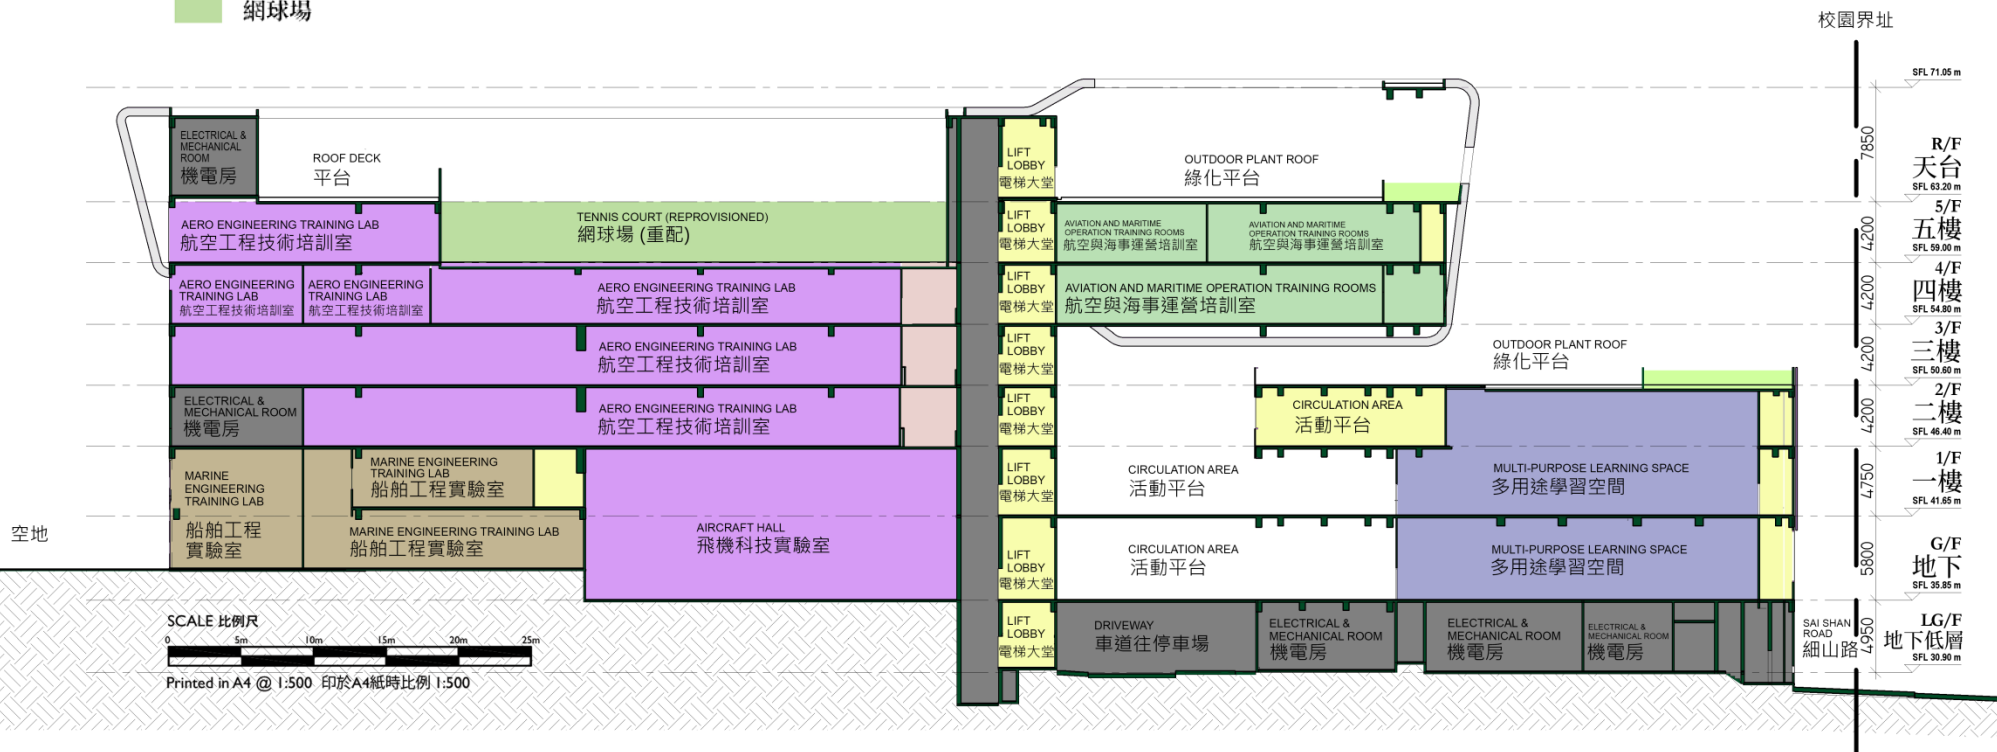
網球場

校園界址

ELECTRICAL & MECHANICAL ROOM
機電房

ROOF DECK
平台

LIFT LOBBY
電梯大堂

OUTDOOR PLANT ROOF
綠化平台

SFL 71.05 m

7850

R/F
天台
SFL 63.20 m

AERO ENGINEERING TRAINING LAB
航空工程技術培訓室

TENNIS COURT (REPROVISIONED)
網球場 (重配)

LIFT LOBBY
電梯大堂

AVIATION AND MARITIME OPERATION TRAINING ROOMS
航空與海事運營培訓室

AVIATION AND MARITIME OPERATION TRAINING ROOMS
航空與海事運營培訓室

4200

5/F
五樓
SFL 59.00 m

AERO ENGINEERING TRAINING LAB
航空工程技術培訓室

AERO ENGINEERING TRAINING LAB
航空工程技術培訓室

AERO ENGINEERING TRAINING LAB
航空工程技術培訓室

LIFT LOBBY
電梯大堂

AVIATION AND MARITIME OPERATION TRAINING ROOMS
航空與海事運營培訓室

4200

4/F
四樓
SFL 54.80 m

AERO ENGINEERING TRAINING LAB
航空工程技術培訓室

LIFT LOBBY
電梯大堂

OUTDOOR PLANT ROOF
綠化平台

4200

3/F
三樓
SFL 50.60 m

ELECTRICAL & MECHANICAL ROOM
機電房

AERO ENGINEERING TRAINING LAB
航空工程技術培訓室

LIFT LOBBY
電梯大堂

CIRCULATION AREA
活動平台

4200

2/F
二樓
SFL 46.40 m

MARINE ENGINEERING TRAINING LAB
船舶工程實驗室

MARINE ENGINEERING TRAINING LAB
船舶工程實驗室

LIFT LOBBY
電梯大堂

CIRCULATION AREA
活動平台

MULTI-PURPOSE LEARNING SPACE
多用途學習空間

4750

1/F
一樓
SFL 41.65 m

空地

MARINE ENGINEERING TRAINING LAB
船舶工程實驗室

AIRCRAFT HALL
飛機科技實驗室

LIFT LOBBY
電梯大堂

CIRCULATION AREA
活動平台

MULTI-PURPOSE LEARNING SPACE
多用途學習空間

5800

G/F
地下
SFL 35.85 m

SCALE 比例尺
0 5m 10m 15m 20m 25m

LIFT LOBBY
電梯大堂

DRIVEWAY
車道往停車場

ELECTRICAL & MECHANICAL ROOM
機電房

ELECTRICAL & MECHANICAL ROOM
機電房

ELECTRICAL & MECHANICAL ROOM
機電房

SAI SHAN ROAD
細山路

4950

LG/F
地下低層
SFL 30.90 m

Printed in A4 @ 1:500 印於A4紙時比例 1:500